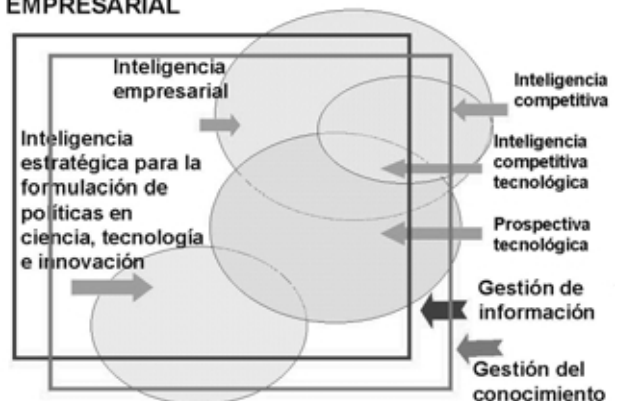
EMPRESARIAL

Inteligencia empresarial

Inteligencia estratégica para la formulación de políticas en ciencia, tecnología e innovación

Inteligencia competitiva

Inteligencia competitiva tecnológica

Prospectiva tecnológica

Gestión de información

Gestión del conocimiento